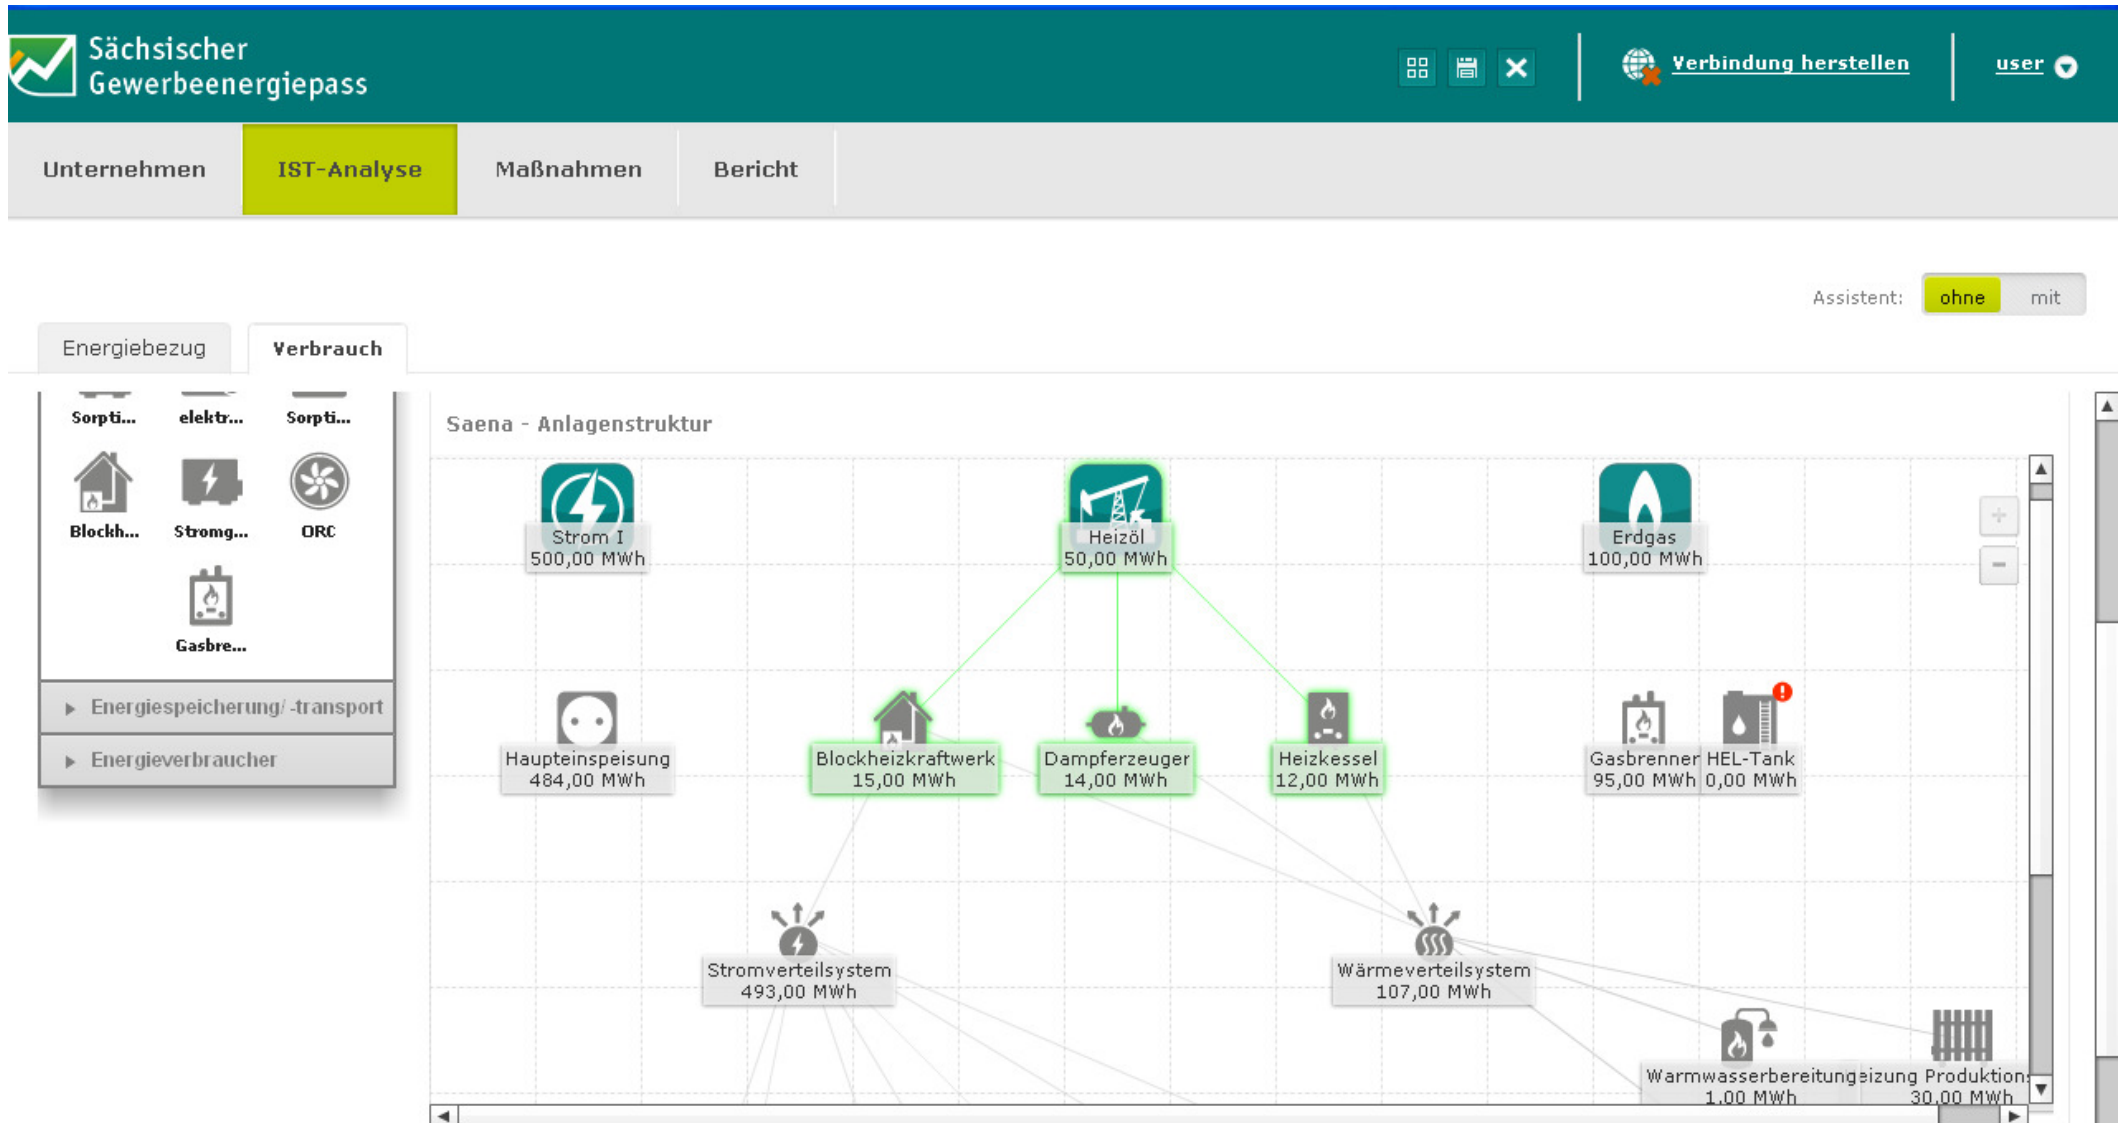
Sächsischer Gewerbeenergiepass

Verbindung herstellen

user

Unternehmen

IST-Analyse

Maßnahmen

Bericht

Assistent: ohne mit

Energiebezug

Verbrauch

Sorpti... elektr... Sorpti...

Blockh... Stromg... ORC

Gasbre...

Energiespeicherung/-transport

Energieverbraucher

Saena - Anlagenstruktur

Strom I 500,00 MWh

Heizöl 50,00 MWh

Erdgas 100,00 MWh

Haupteinspeisung 484,00 MWh

Blockheizkraftwerk 15,00 MWh

Dampferzeuger 14,00 MWh

Heizkessel 12,00 MWh

Gasbrenner 95,00 MWh

HEL-Tank 0,00 MWh

Stromverteilsystem 493,00 MWh

Wärmeverteilsystem 107,00 MWh

Warmwasserbereitung 1,00 MWh

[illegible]izung Produktion 30,00 MWh